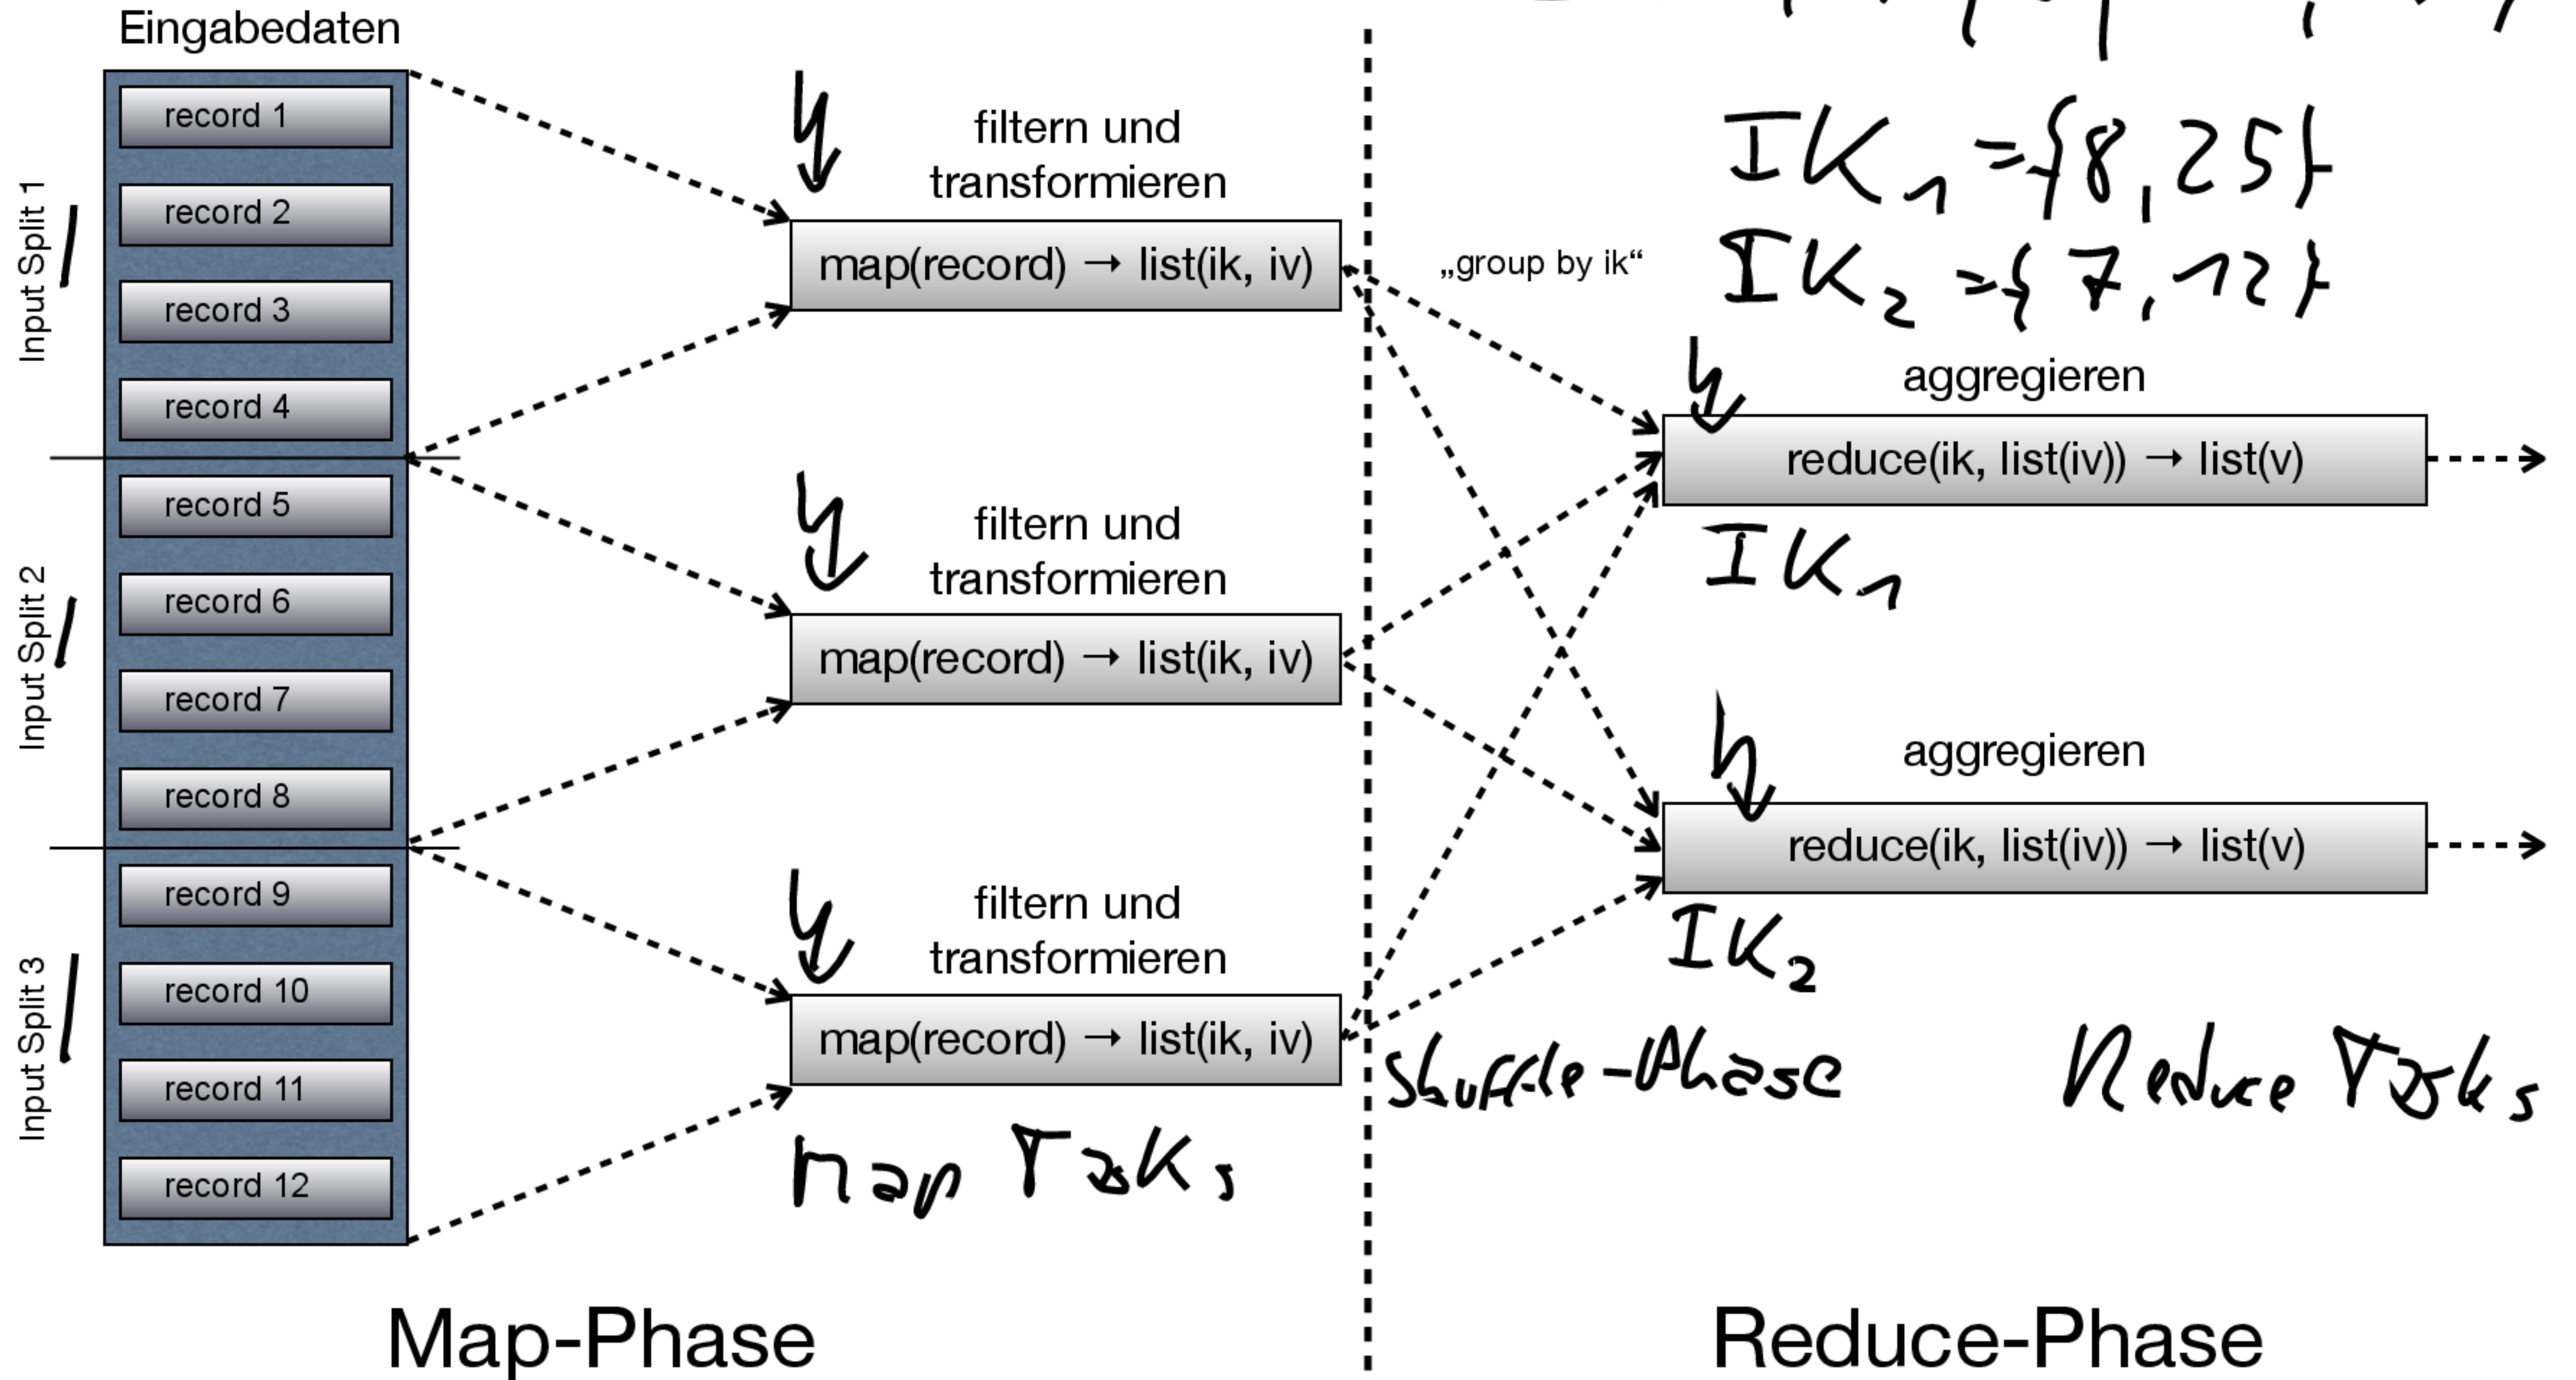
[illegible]

Eingabedaten

Input Split 1

record 1

record 2

record 3

record 4

Input Split 2

record 5

record 6

record 7

record 8

Input Split 3

record 9

record 10

record 11

record 12

filtern und transformieren

map(record) → list(ik, iv)

filtern und transformieren

map(record) → list(ik, iv)

filtern und transformieren

map(record) → list(ik, iv)

Map Tasks

„group by ik“

$IK_1 = \{8, 25\}$

$IK_2 = \{7, 12\}$

aggregieren

reduce(ik, list(iv)) → list(v)

$IK_1$

aggregieren

reduce(ik, list(iv)) → list(v)

$IK_2$

Shuffle-Phase

Reduce Tasks

Map-Phase

Reduce-Phase